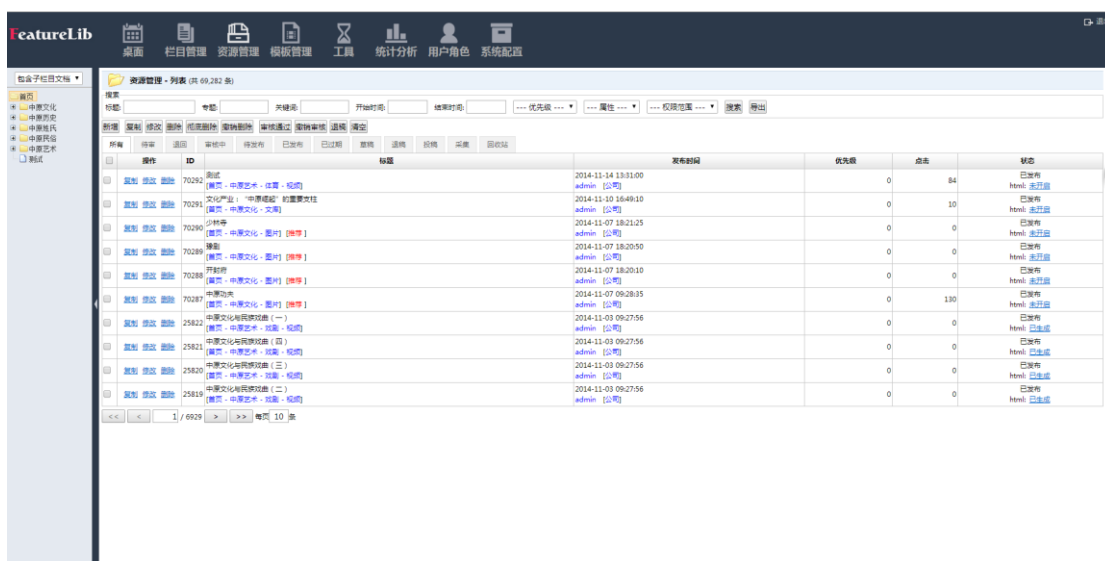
FeatureLib 桌面 栏目管理 资源管理 模板管理 工具 统计分析 用户角色 系统配置

包含子栏目文档

首页
中原文化
中原历史
中原姓氏
中原民俗
中原艺术
测试

资源管理 - 列表 (共 69,282 条)

检索
标题: 专题: 关键词: 开始时间: 结束时间: --- 优先级 --- --- 属性 --- --- 权限范围 --- 搜索 导出

新增 复制 修改 删除 彻底删除 撤销删除 审核通过 撤销审核 退稿 清空

所有 待审 退回 审核中 待发布 已发布 已过期 草稿 退稿 投稿 采集 回收站

| | 操作 | ID | 标题 | 发布时间 | 优先级 | 点击 | 状态 |
|---|---|---|---|---|---|---|---|
| | 复制 修改 删除 | 70292 | 测试 [首页 - 中原艺术 - 体育 - 视频] | 2014-11-14 13:31:00 admin [公司] | 0 | 84 | 已发布 html: 未开启 |
| | 复制 修改 删除 | 70291 | 文化产业："中原崛起"的重要支柱 [首页 - 中原文化 - 文库] | 2014-11-10 16:49:10 admin [公司] | 0 | 10 | 已发布 html: 未开启 |
| | 复制 修改 删除 | 70290 | 少林寺 [首页 - 中原文化 - 图片] [推荐] | 2014-11-07 18:21:25 admin [公司] | 0 | 0 | 已发布 html: 未开启 |
| | 复制 修改 删除 | 70289 | 豫剧 [首页 - 中原文化 - 图片] [推荐] | 2014-11-07 18:20:50 admin [公司] | 0 | 0 | 已发布 html: 未开启 |
| | 复制 修改 删除 | 70288 | 开封府 [首页 - 中原文化 - 图片] [推荐] | 2014-11-07 18:20:10 admin [公司] | 0 | 0 | 已发布 html: 未开启 |
| | 复制 修改 删除 | 70287 | 中原功夫 [首页 - 中原文化 - 图片] [推荐] | 2014-11-07 09:28:35 admin [公司] | 0 | 130 | 已发布 html: 未开启 |
| | 复制 修改 删除 | 25822 | 中原文化与民族戏曲（一） [首页 - 中原艺术 - 戏剧 - 视频] | 2014-11-03 09:27:56 admin [公司] | 0 | 0 | 已发布 html: 已生成 |
| | 复制 修改 删除 | 25821 | 中原文化与民族戏曲（四） [首页 - 中原艺术 - 戏剧 - 视频] | 2014-11-03 09:27:56 admin [公司] | 0 | 0 | 已发布 html: 已生成 |
| | 复制 修改 删除 | 25820 | 中原文化与民族戏曲（三） [首页 - 中原艺术 - 戏剧 - 视频] | 2014-11-03 09:27:56 admin [公司] | 0 | 0 | 已发布 html: 已生成 |
| | 复制 修改 删除 | 25819 | 中原文化与民族戏曲（二） [首页 - 中原艺术 - 戏剧 - 视频] | 2014-11-03 09:27:56 admin [公司] | 0 | 0 | 已发布 html: 已生成 |

<< < 1 / 6929 > >> 每页 10 条